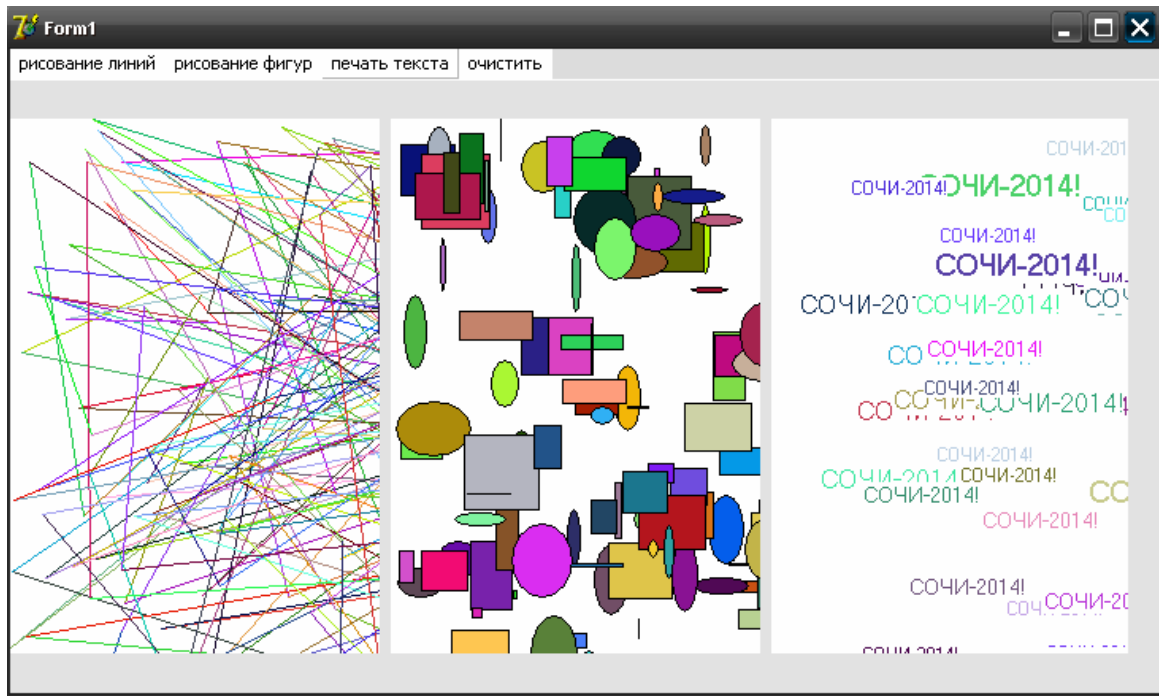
Form1

рисование линий | рисование фигур | печать текста | очистить

СОЧИ-201
СОЧИ-2014! СОЧИ-2014!
СОЧИ-2014!
СОЧИ-2014!
СОЧИ-20 СОЧИ-2014!
СО СОЧИ-2014!
СОЧИ-2014!
СО СОЧИ-2014!
СОЧИ-2014!
СОЧИ-2014 СОЧИ-2014!
СОЧИ-2014!
СОЧИ-2014!
СОЧИ-2014!
СОЧИ-2014! СОЧИ-20
СОЧИ-2014!